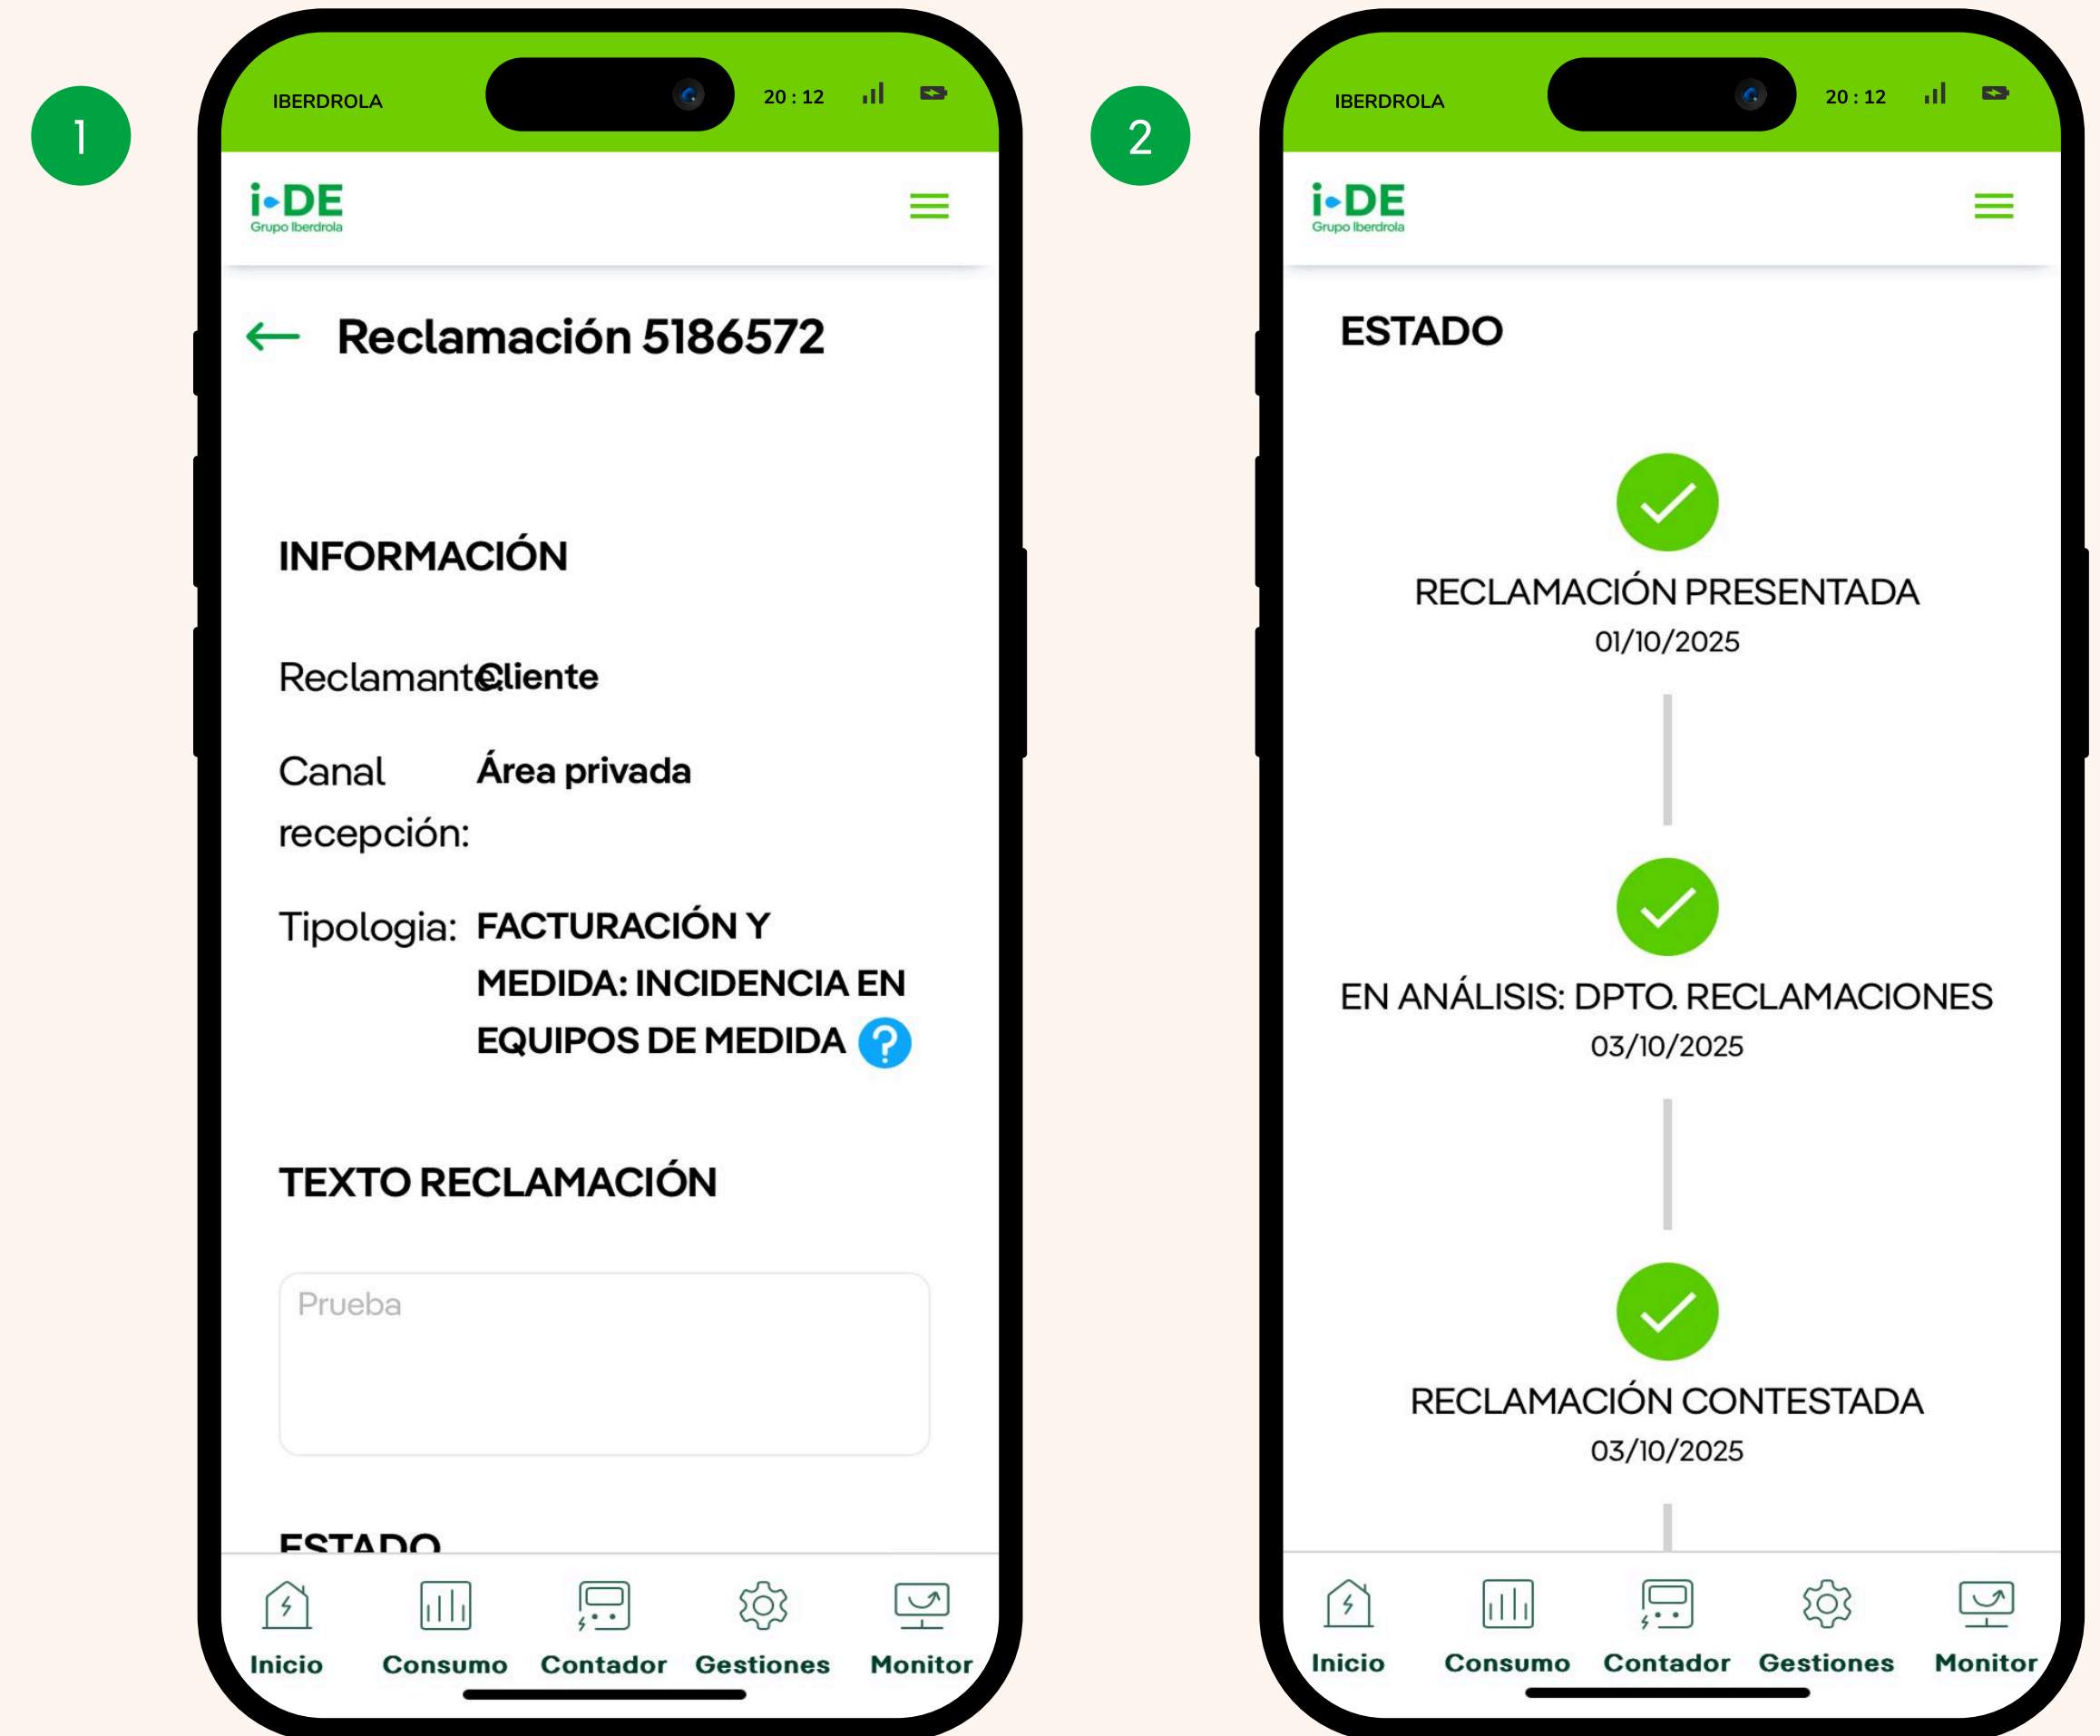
1

IBERDROLA 20 : 12

i-DE
Grupo Iberdrola

Reclamación 5186572

INFORMACIÓN

Reclamante: Cliente

Canal recepción: Área privada

Tipologia: FACTURACIÓN Y MEDIDA: INCIDENCIA EN EQUIPOS DE MEDIDA ?

TEXTO RECLAMACIÓN

Prueba

ESTADO

Inicio Consumo Contador Gestiones Monitor

2

IBERDROLA 20 : 12

i-DE
Grupo Iberdrola

ESTADO

RECLAMACIÓN PRESENTADA
01/10/2025

EN ANÁLISIS: DPTO. RECLAMACIONES
03/10/2025

RECLAMACIÓN CONTESTADA
03/10/2025

Inicio Consumo Contador Gestiones Monitor